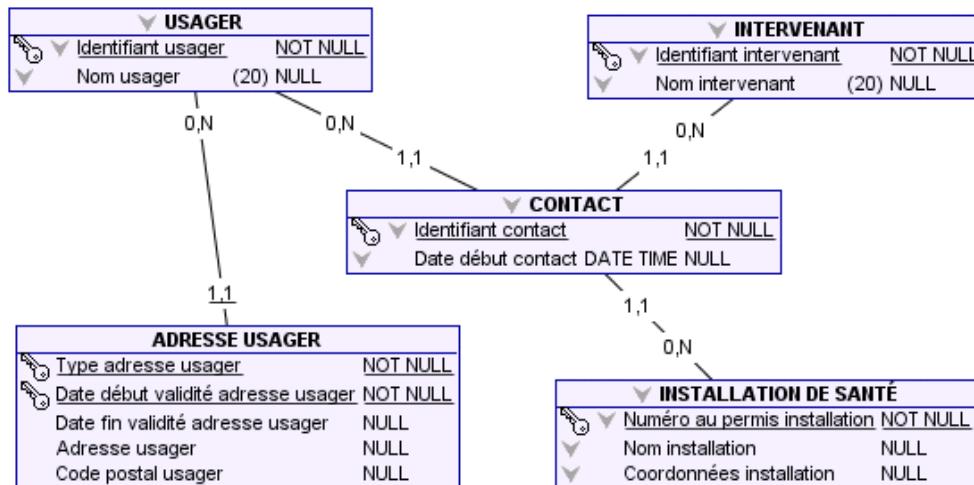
USAGER

| | | |
|---|---|---|
| Identifiant usager | | NOT NULL |
| Nom usager | (20) | NULL |

INTERVENANT

| | | |
|---|---|---|
| Identifiant intervenant | | NOT NULL |
| Nom intervenant | (20) | NULL |

0,N

0,N

0,N

1,1

1,1

CONTACT

| | |
|---|---|
| Identifiant contact | NOT NULL |
| Date début contact DATE TIME | NULL |

1,1

1,1

0,N

ADRESSE USAGER

| | |
|---|---|
| Type adresse usager | NOT NULL |
| Date début validité adresse usager | NOT NULL |
| Date fin validité adresse usager | NULL |
| Adresse usager | NULL |
| Code postal usager | NULL |

INSTALLATION DE SANTÉ

| | |
|---|---|
| Numéro au permis installation | NOT NULL |
| Nom installation | NULL |
| Coordonnées installation | NULL |